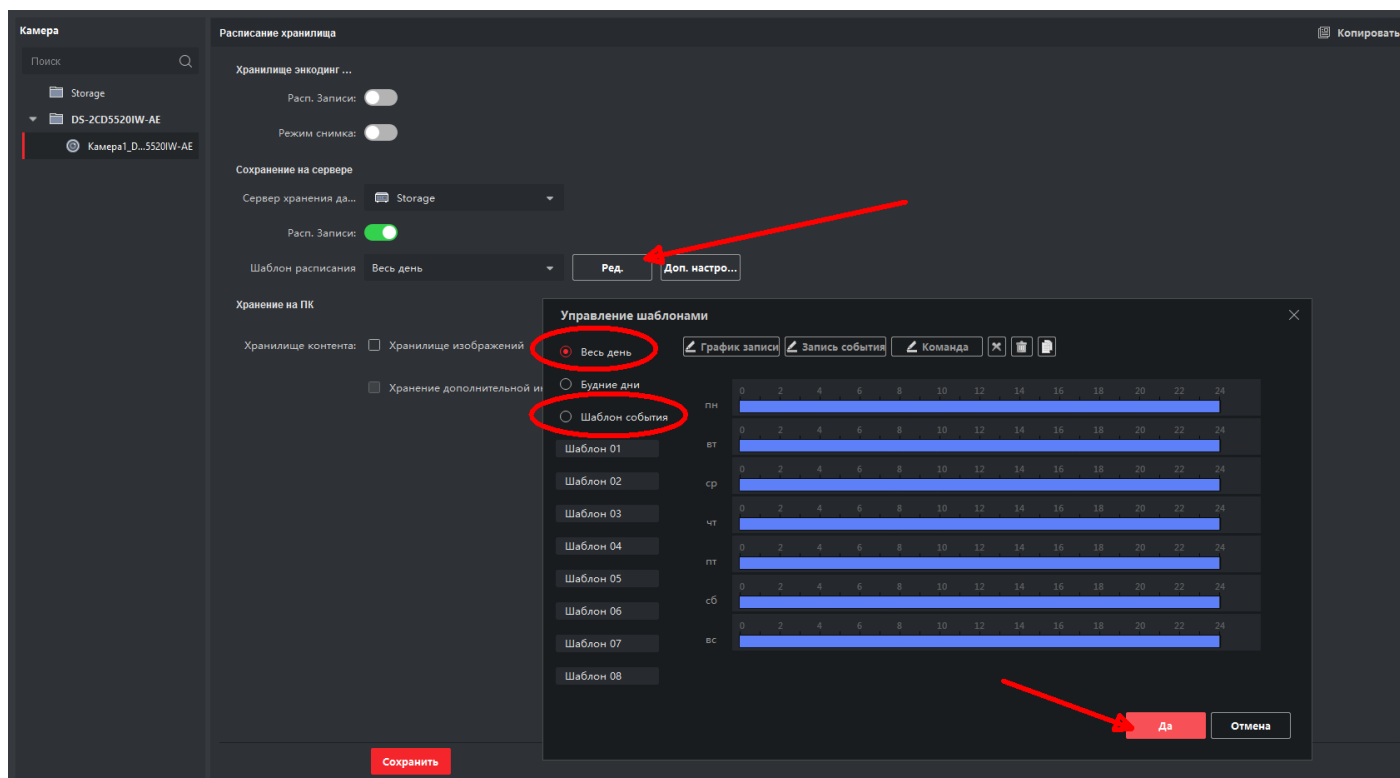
Камера

Поиск

Storage

DS-2CD5520IW-AE

Камера1_D...5520IW-AE

Расписание хранилища

Копировать

Хранилище энкодинг ...

Расп. Записи:

Режим снимка:

Сохранение на сервере

Сервер хранения да...

Storage

Расп. Записи:

Шаблон расписания

Весь день

Ред.

Доп. настро...

Хранение на ПК

Хранилище контента:

Хранилище изображений

Хранение дополнительной и

Управление шаблонами

Весь день

Будние дни

Шаблон события

Шаблон 01

Шаблон 02

Шаблон 03

Шаблон 04

Шаблон 05

Шаблон 06

Шаблон 07

Шаблон 08

График записи

Запись события

Команда

| | 0 | 2 | 4 | 6 | 8 | 10 | 12 | 14 | 16 | 18 | 20 | 22 | 24 |
|---|---|---|---|---|---|---|---|---|---|---|---|---|---|
| пн | | | | | | | | | | | | | |
| вт | | | | | | | | | | | | | |
| ср | | | | | | | | | | | | | |
| чт | | | | | | | | | | | | | |
| пт | | | | | | | | | | | | | |
| сб | | | | | | | | | | | | | |
| вс | | | | | | | | | | | | | |

Да

Отмена

Сохранить